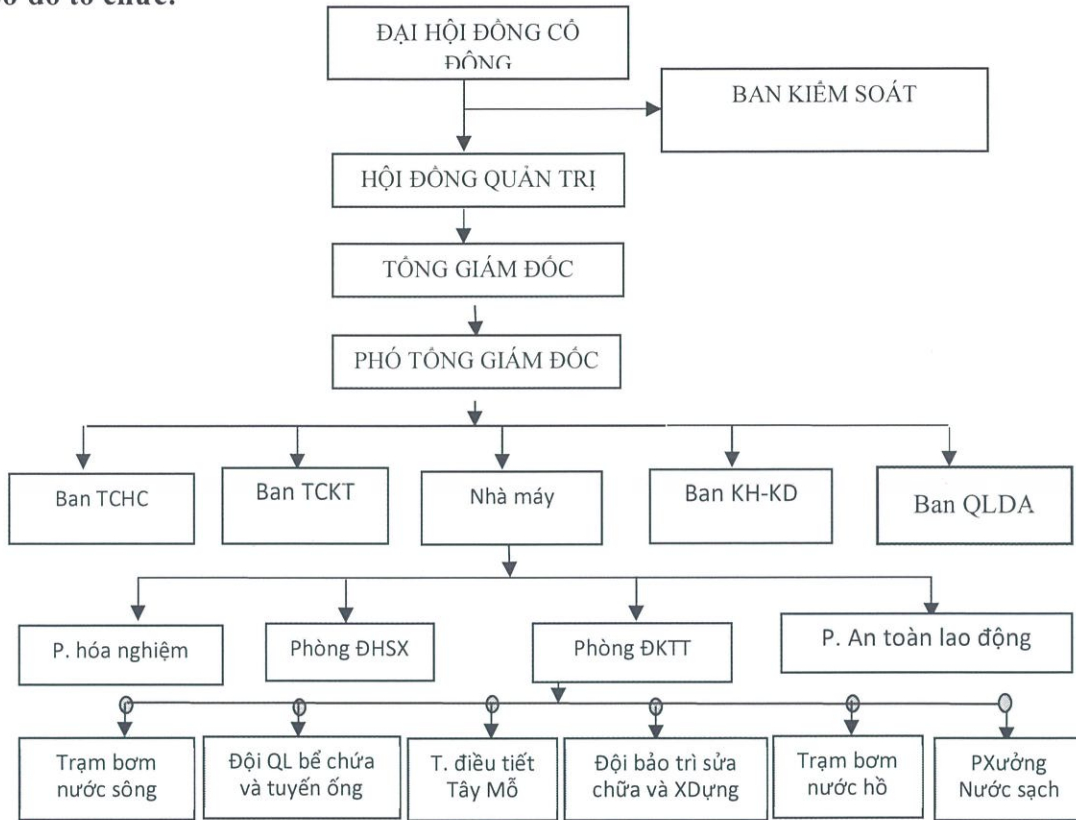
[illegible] đồ tổ chức:

ĐẠI HỘI ĐỒNG CỔ ĐÔNG

BAN KIỂM SOÁT

HỘI ĐỒNG QUẢN TRỊ

TỔNG GIÁM ĐỐC

PHÓ TỔNG GIÁM ĐỐC

Ban TCHC

Ban TCKT

Nhà máy

Ban KH-KD

Ban QLDA

P. hóa nghiệm

Phòng ĐHSX

Phòng ĐKTT

P. An toàn lao động

Trạm bơm nước sông

Đội QL bể chứa và tuyến ống

T. điều tiết Tây Mỗ

Đội bảo trì sửa chữa và XDựng

Trạm bơm nước hồ

PXưởng Nước sạch